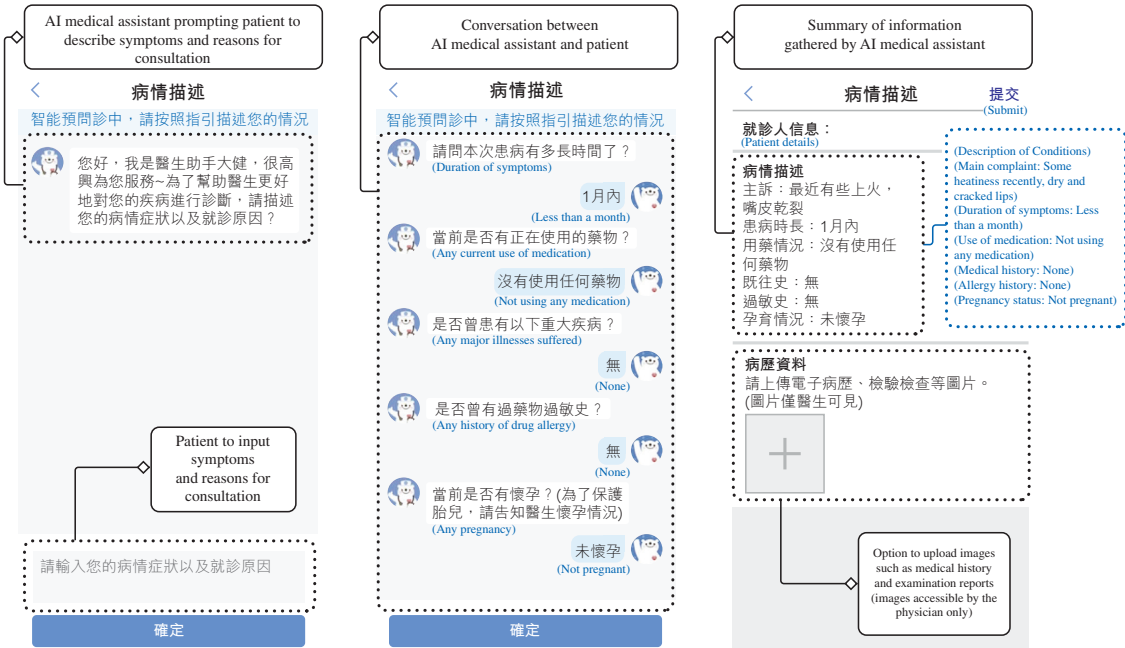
AI medical assistant prompting patient to describe symptoms and reasons for consultation

<

病情描述

智能預問診中，請按照指引描述您的情況

您好，我是醫生助手大健，很高興為您服務~為了幫助醫生更好地對您的疾病進行診斷，請描述您的病情症狀以及就診原因？

Patient to input symptoms and reasons for consultation

請輸入您的病情症狀以及就診原因

確定

Conversation between AI medical assistant and patient

<

病情描述

智能預問診中，請按照指引描述您的情況

請問本次患病有多長時間了？
(Duration of symptoms)

1月內
(Less than a month)

當前是否有正在使用的藥物？
(Any current use of medication)

沒有使用任何藥物
(Not using any medication)

是否曾患有以下重大疾病？
(Any major illnesses suffered)

無
(None)

是否曾有過藥物過敏史？
(Any history of drug allergy)

無
(None)

當前是否有懷孕？(為了保護胎兒，請告知醫生懷孕情況)
(Any pregnancy)

未懷孕
(Not pregnant)

確定

Summary of information gathered by AI medical assistant

<

病情描述

提交
(Submit)

就診人信息：
(Patient details)

病情描述
主訴：最近有些上火，嘴皮乾裂
患病時長：1月內
用藥情況：沒有使用任何藥物
既往史：無
過敏史：無
孕育情況：未懷孕

(Description of Conditions)
(Main complaint: Some heatiness recently, dry and cracked lips)
(Duration of symptoms: Less than a month)
(Use of medication: Not using any medication)
(Medical history: None)
(Allergy history: None)
(Pregnancy status: Not pregnant)

病歷資料
請上傳電子病歷、檢驗檢查等圖片。
(圖片僅醫生可見)

Option to upload images such as medical history and examination reports (images accessible by the physician only)